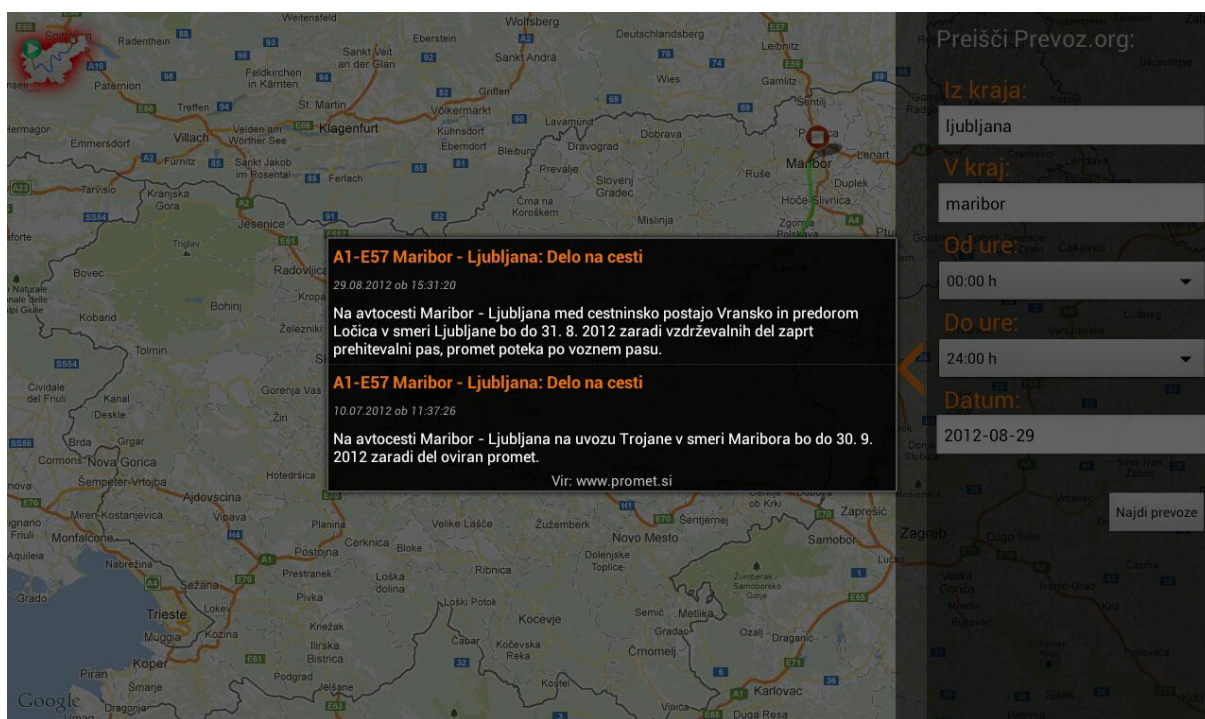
A1-E57 Maribor - Ljubljana: Delo na cesti

29.08.2012 ob 15:31:20

Na avtocesti Maribor - Ljubljana med cestninsko postajo Vransko in predorom Ločica v smeri Ljubljane bo do 31. 8. 2012 zaradi vzdrževalnih del zaprt prehitevalni pas, promet poteka po voznem pasu.

A1-E57 Maribor - Ljubljana: Delo na cesti

10.07.2012 ob 11:37:26

Na avtocesti Maribor - Ljubljana na uvozu Trojane v smeri Maribora bo do 30. 9. 2012 zaradi del oviran promet.

Vir: www.promet.si

Preišči Prevoz.org:

Iz kraja:

ljubljana

V kraj:

maribor

Od ure:

00:00 h

Do ure:

24:00 h

Datum:

2012-08-29

Najdi prevoze

Weitensfeld Wolfsberg Deutschlandsberg Radenthein Sankt Veit an der Glan Sankt Andrä Leibnitz Feldkirchen in Kärnten Wies Gamlitz Paternion St. Martin Griffen Völkermarkt Treffen Šentilj Hermagor Klagenfurt Villach Velden am Wörther See Kühnsdorf Lavamünd Dobrava Emmersdorf Eberndorf Bleiburg Dravograd Maribor Lenart Fürnitz Sankt Jakob im Rosental Ferlach Prevalje Slovenj Gradec Ruše Duplek Tarvisio Kranjska Gora Črna na Koroškem Hoče-Slivnica Mislinja Jesenice Zgornja Polskava Triglav Bovec Radovljica Kropa Bohinj Kobarid Železniki Tolmin Cividale del Friuli Kanal Deskle Gorenja Vas Žiri Brda Grgar Nova Gorica Šempeter-Vrtojba Hotedršica Ajdovščina Miren-Kostanjevica Vipava Monfalcone Planina Velike Lašče Žužemberk Novo Mesto Šentjernej Zaprešić Aquileia Postojna Cerknica Bloke Dolenjske Toplice Samobor Zagreb Nabrežina Sežana Prestranek Loška dolina Ribnica Grado Trieste Pivka Loški Potok Lokev Kozina Knežak Kočevje Semič Metlika Muggia Ilirska Bistrica Čabar Kočevska Reka Gradac Ozalj Draganić Koper Črnomelj Piran Podgrad Smarje Jelšane Kostel Karlovac Vinica Duga Resa Google Čakovec Ludbreg